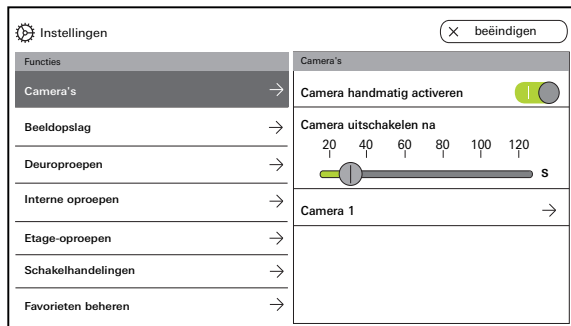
Instellingen

beëindigen

Functies

Camera's

Beeldopslag

Deuroproepen

Interne oproepen

Etage-oproepen

Schakelhandelingen

Favorieten beheren

Camera's

Camera handmatig activeren

Camera uitschakelen na

20 40 60 80 100 120

s

Camera 1